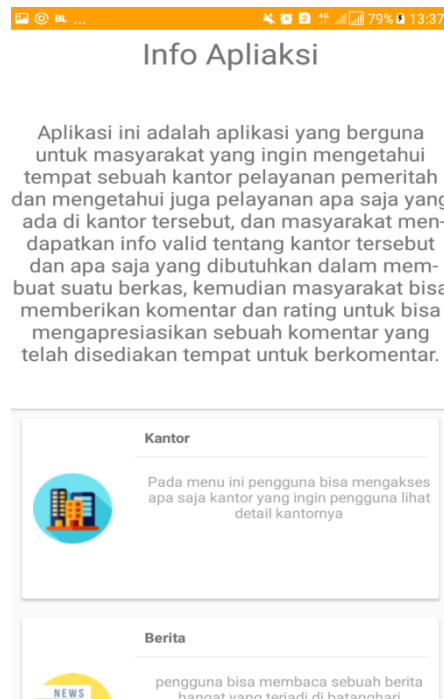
BL ... 4G 79% 13:37

Info Apliaksi

Aplikasi ini adalah aplikasi yang berguna untuk masyarakat yang ingin mengetahui tempat sebuah kantor pelayanan pemeritah dan mengetahui juga pelayanan apa saja yang ada di kantor tersebut, dan masyarakat mendapatkan info valid tentang kantor tersebut dan apa saja yang dibutuhkan dalam membuat suatu berkas, kemudian masyarakat bisa memberikan komentar dan rating untuk bisa mengapresiasikan sebuah komentar yang telah disediakan tempat untuk berkomentar.

Kantor

Pada menu ini pengguna bisa mengakses apa saja kantor yang ingin pengguna lihat detail kantornya

Berita

NEWS

pengguna bisa membaca sebuah berita hangat yang terjadi di batanghari